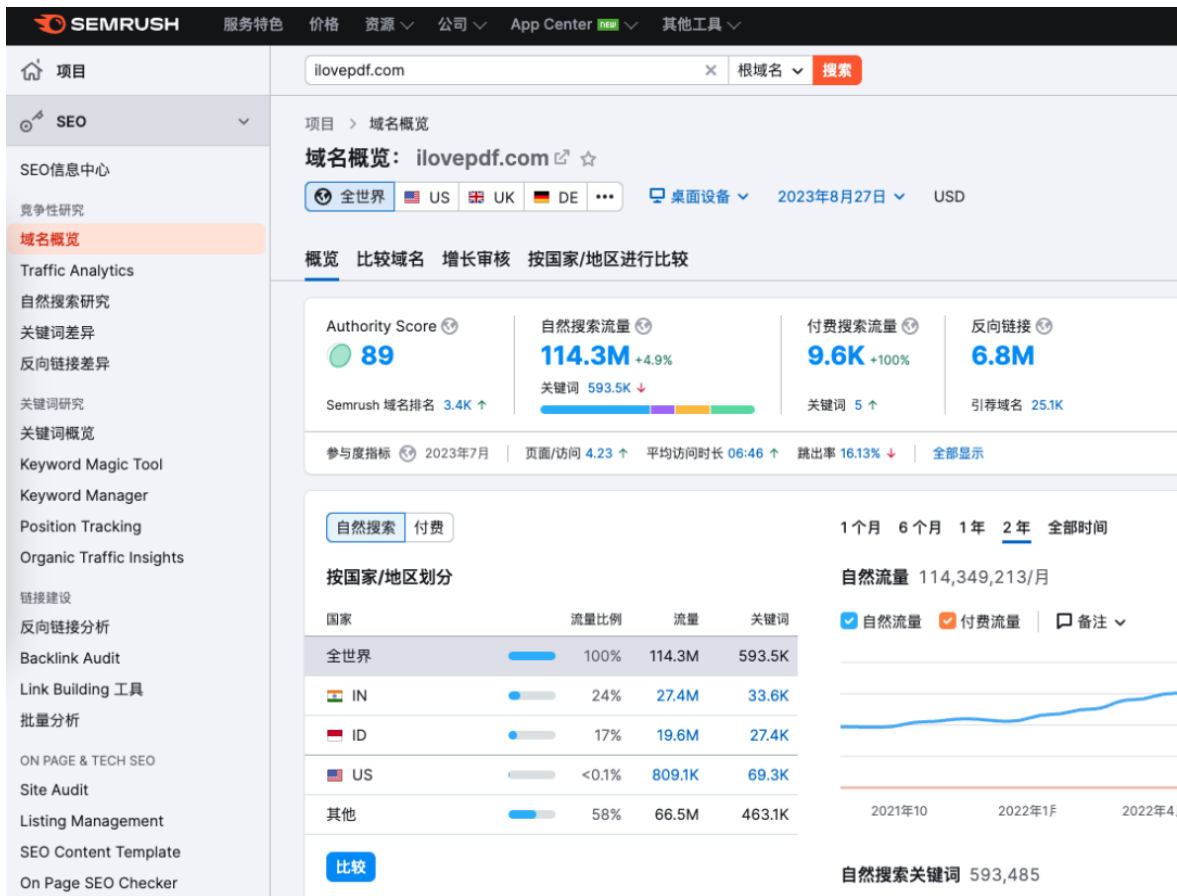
SEMRUSH 服务特色 价格 资源 公司 App Center new 其他工具

项目

SEO

SEO信息中心

竞争性研究

域名概览

Traffic Analytics

自然搜索研究

关键词差异

反向链接差异

关键词研究

关键词概览

Keyword Magic Tool

Keyword Manager

Position Tracking

Organic Traffic Insights

链接建设

反向链接分析

Backlink Audit

Link Building 工具

批量分析

ON PAGE & TECH SEO

Site Audit

Listing Management

SEO Content Template

On Page SEO Checker

ilovepdf.com × 根域名 搜索

项目 > 域名概览

域名概览: ilovepdf.com

全世界 US UK DE ••• 桌面设备 2023年8月27日 USD

概览 比较域名 增长审核 按国家/地区进行比较

Authority Score 89 Semrush 域名排名 3.4K ↑

自然搜索流量 114.3M +4.9% 关键词 593.5K ↓

付费搜索流量 9.6K +100% 关键词 5 ↑

反向链接 6.8M 引荐域名 25.1K

参与度指标 2023年7月 页面/访问 4.23 ↑ 平均访问时长 06:46 ↑ 跳出率 16.13% ↓ 全部显示

自然搜索 付费

按国家/地区划分

| 国家 | 流量比例 | 流量 | 关键词 |
|---|---|---|---|
| 全世界 | 100% | 114.3M | 593.5K |
| IN | 24% | 27.4M | 33.6K |
| ID | 17% | 19.6M | 27.4K |
| US | <0.1% | 809.1K | 69.3K |
| 其他 | 58% | 66.5M | 463.1K |

比较

1个月 6个月 1年 2年 全部时间

自然流量 114,349,213/月

自然流量 付费流量 备注

2021年10 2022年1月 2022年4

自然搜索关键词 593,485